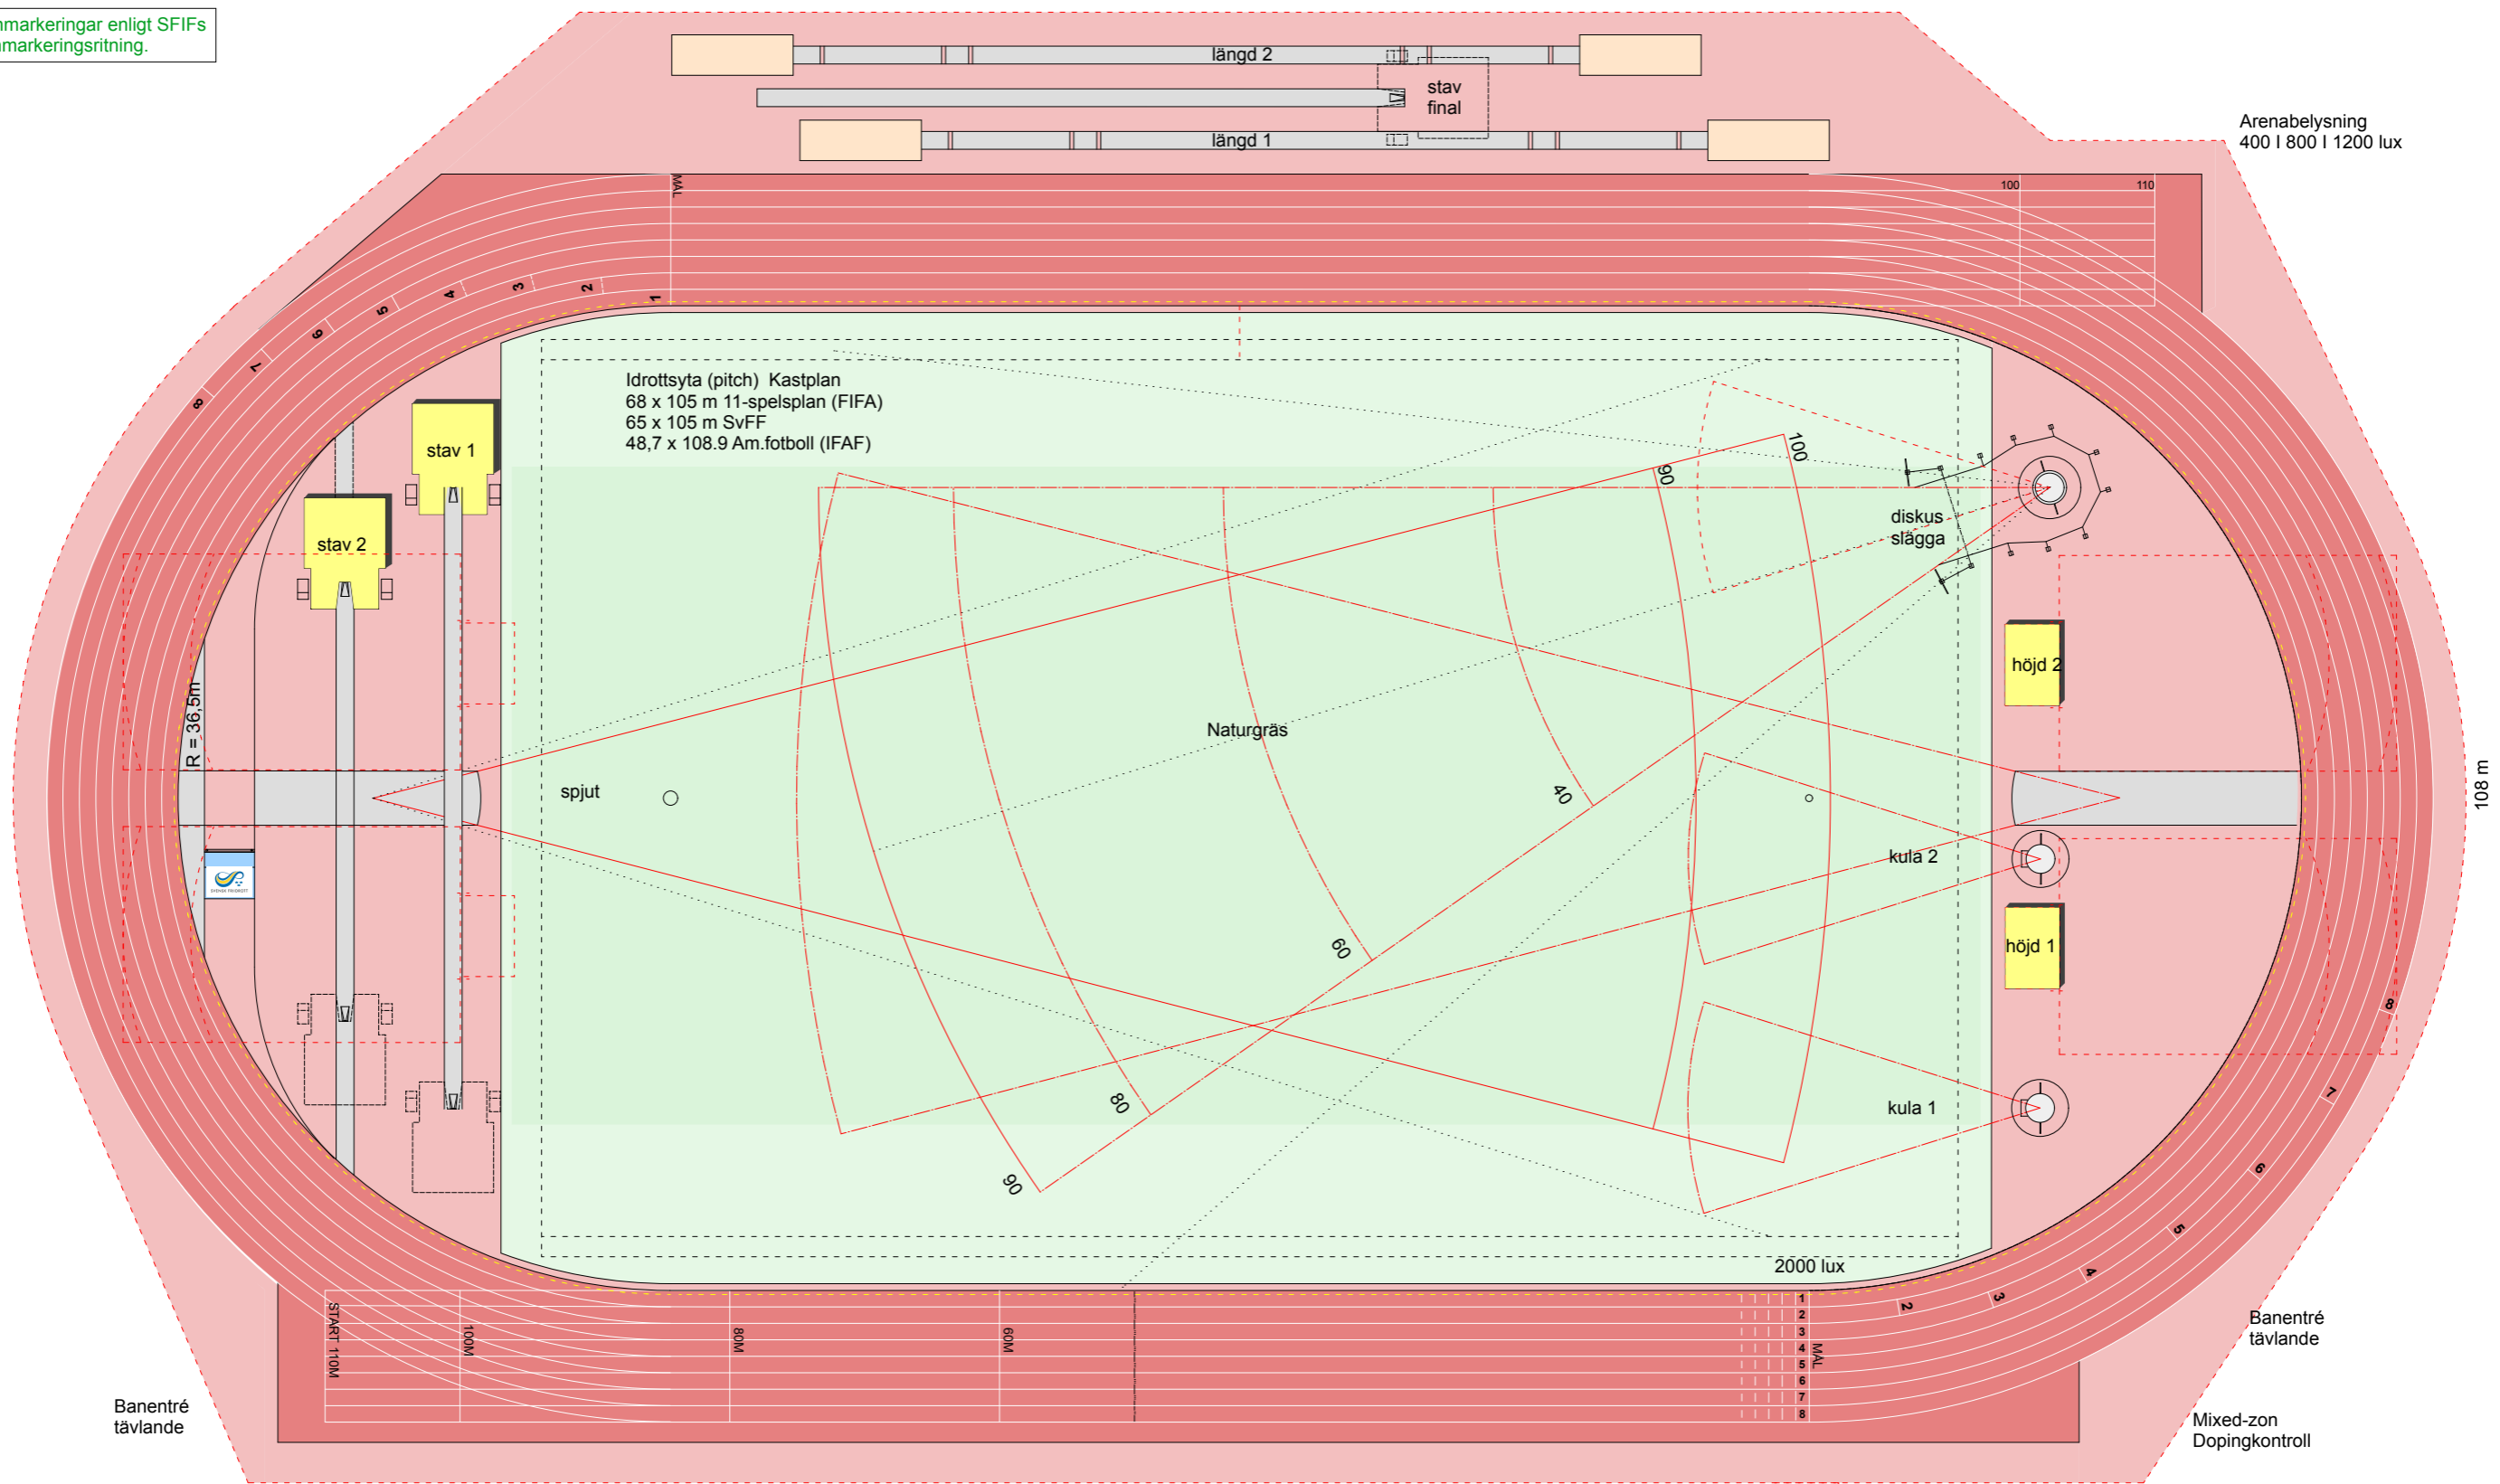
nmarkeringar enligt SFIFs
nmarkeringsritning.

längd 2

stav
final

längd 1

Arenabelysning
400 I 800 I 1200 lux

MÅL

100

110

1
2
3
4
5
6
7
8

Idrottsyta (pitch) Kastplan
68 x 105 m 11-spelsplan (FIFA)
65 x 105 m SvFF
48,7 x 108.9 Am.fotboll (IFAF)

stav 1

stav 2

100

90

diskus
slägga

höjd 2

R = 36,5m

Naturgräs

spjut

40

108 m

kula 2

höjd 1

60

80

90

kula 1

2000 lux

START 110M

100M

80M

60M

1
2
3
4
5
6
7
8

MÅL

Banentré
tävlande

Banentré
tävlande

Mixed-zon
Dopingkontroll